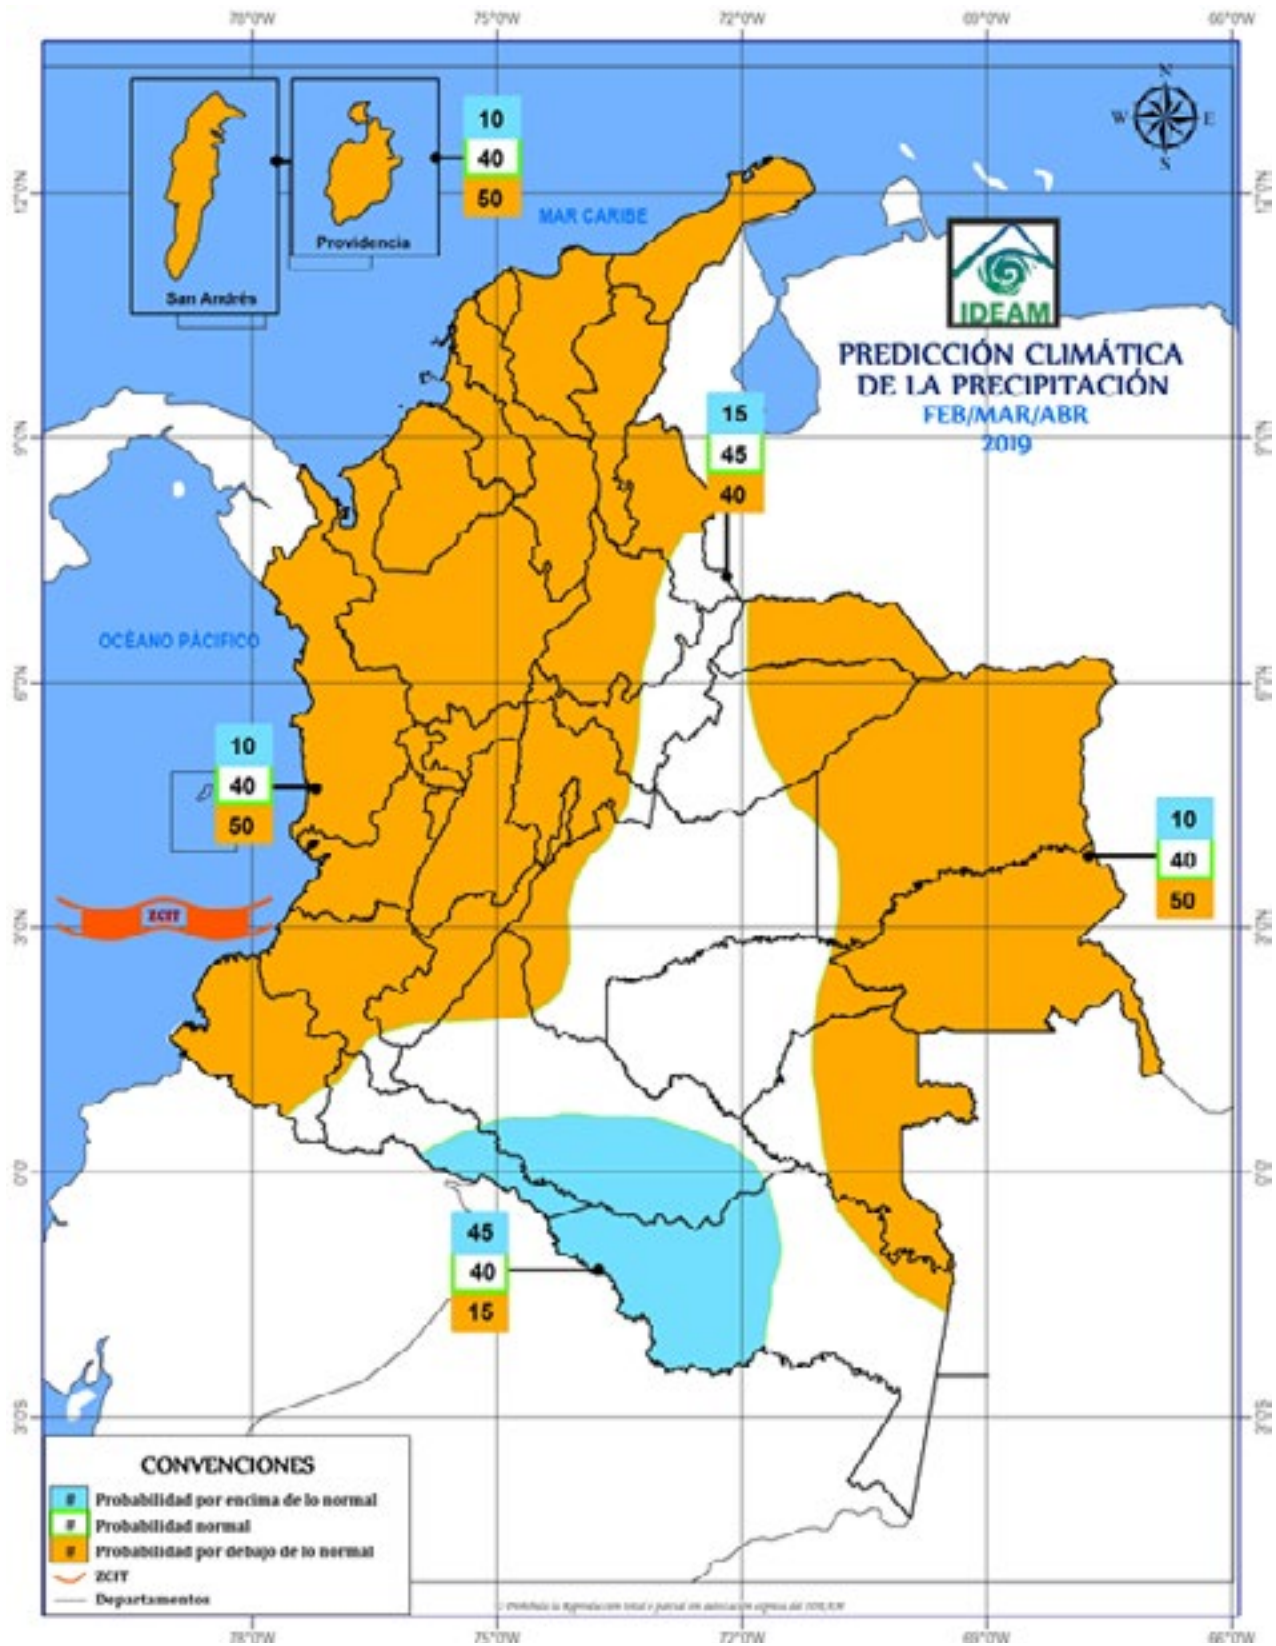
78°0'W 75°0'W 72°0'W 69°0'W 66°0'W

N
W E
S

12°0'N

San Andrés

Providencia

10
40
50

MAR CARIBE

IDEAM

PREDICCIÓN CLIMÁTICA
DE LA PRECIPITACIÓN
FEB/MAR/ABR
2019

9°0'N

15
45
40

OCÉANO PACÍFICO

6°0'N

10
40
50

10
40
50

ZCIT

3°0'N

0°0'

45
40
15

3°0'S

CONVENCIONES
# Probabilidad por encima de lo normal
# Probabilidad normal
# Probabilidad por debajo de lo normal
ZCIT
Departamentos

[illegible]

78°0'W 75°0'W 72°0'W 69°0'W 66°0'W